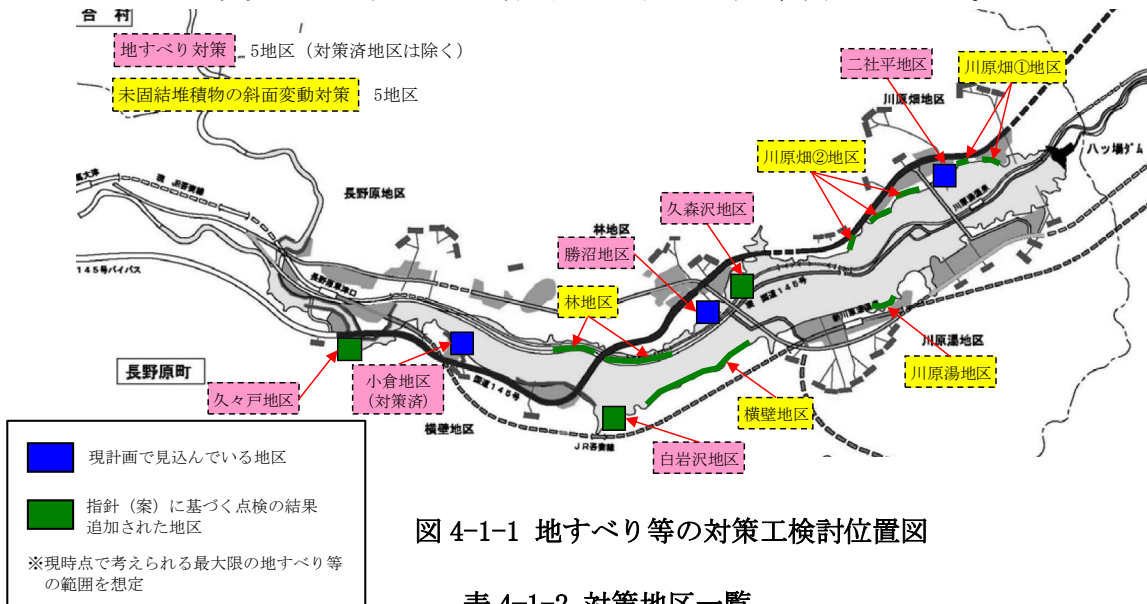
合　村

地すべり対策　5地区（対策済地区は除く）

未固結堆積物の斜面変動対策　5地区

二社平地区

川原畑①地区

川原畑地区

八ッ場ダム

川原畑②地区

長野原地区

林地区

久森沢地区

勝沼地区

145号バイパス

国道145号

林地区

川原湯地区

長野原町

小倉地区
（対策済）

川原湯地区

久々戸地区

国道145号

横壁地区

横壁地区

JR吾妻線

白岩沢地区

現計画で見込んでいる地区

指針（案）に基づく点検の結果追加された地区

※現時点で考えられる最大限の地すべり等の範囲を想定

図 4-1-1 地すべり等の対策工検討位置図

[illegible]